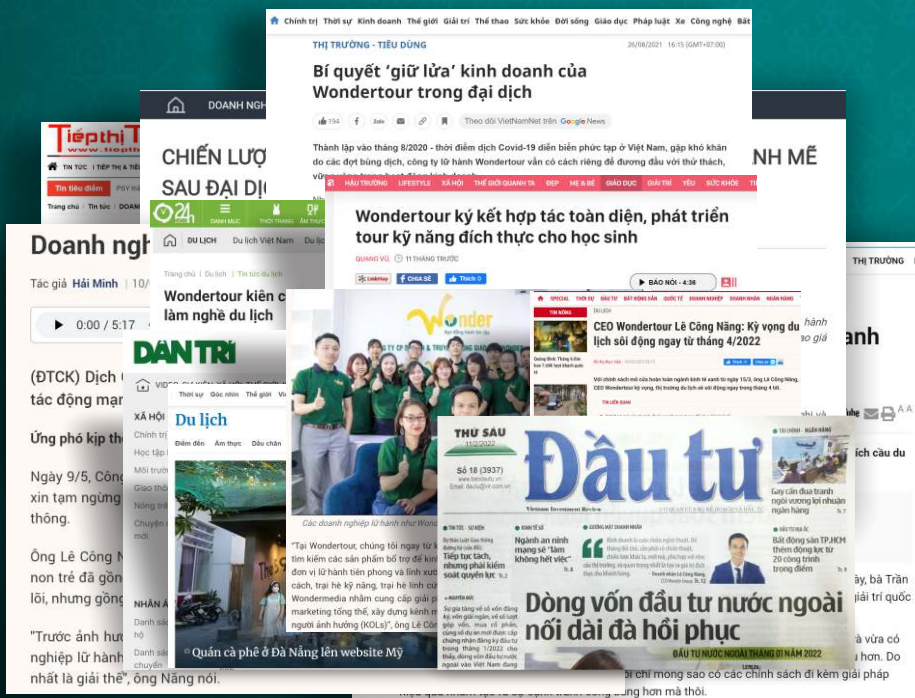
Chính trị Thời sự Kinh doanh Thế giới Giải trí Thể thao Sức khỏe Đời sống Giáo dục Pháp luật Xe Công nghệ Bất

THỊ TRƯỜNG - TIÊU DÙNG 26/08/2021 16:15 (GMT+07:00)

Bí quyết 'giữ lửa' kinh doanh của Wondertour trong đại dịch

Theo dõi VietNamNet trên Google News

Thành lập vào tháng 8/2020 - thời điểm dịch Covid-19 diễn biến phức tạp ở Việt Nam, gặp khó khăn do các đợt bùng dịch, công ty lữ hành Wondertour vẫn có cách riêng để đương đầu với thử thách,

DOANH NGHI

CHIẾN LƯỢ NH MẼ SAU ĐẠI DỊ

TiếpThị

TIN TỨC TIẾP THỊ & TIÊU

Tin tiêu điểm

Trang chủ Tin tức DOAN

HẬU TRƯỜNG LIFESTYLE XÃ HỘI THẾ GIỚI QUANH TA ĐẸP MẸ & BÉ GIÁO DỤC GIẢI TRÍ YÊU SỨC KHỎE TÂM SỰ

Wondertour ký kết hợp tác toàn diện, phát triển tour kỹ năng đích thực cho học sinh

QUANG VŨ 11 THÁNG TRƯỚC

CHIA SẺ Thích 0 BÁO NÓI - 4:36

24h DANH MỤC THỜI TRANG ẨM THỰC

DU LỊCH Du lịch Việt Nam Du l

Trang chủ Du lịch Tin tức du lịch

Wondertour kiên c làm nghề du lịch

Doanh nghi

Tác giả Hải Minh 10/

0:00 / 5:17

(ĐTCK) Dịch tác động mạn

Ứng phó kịp th

Ngày 9/5, Công xin tạm ngừng thông.

Ông Lê Công N non trẻ đã gồn lõi, nhưng gồng

"Trước ảnh hư nghiệp lữ hành nhất là giải thể", ông Năng nói.

DÂN TRÍ

XÃ HỘI Chính trị Học tập Môi trư Giao th Nông th Chuyện mới

NHÂN Á

Danh sá chuyến hàng

Du lịch

Điểm đến Ẩm thực Dấu chân

Quán cà phê ở Đà Nẵng lên website Mỹ

Wonder

Các doanh nghiệp lữ hành như Wond

"Tại Wondertour, chúng tôi ngay từ tìm kiếm các sản phẩm bổ trợ để kinh đơn vị lữ hành tiên phong và lĩnh xu cách, trại hè kỹ năng, trại hè linh co Wondermedia nhằm cung cấp giải p marketing tổng thể, xây dựng kênh n người ảnh hưởng (KOLs)", ông Lê Côn

SPECIAL THỜI SỰ BẤT ĐỘNG SẢN QUỐC TẾ DOANH NGHIỆP DOANH NHÂN NGÂN HÀNG

TIN NÓNG

CEO Wondertour Lê Công Năng: Kỳ vọng du lịch sôi động ngay từ tháng 4/2022

Với chính sách mở cửa hoàn toàn ngành kinh tế xanh từ ngày 15/3, ông Lê Công Năng, CEO Wondertour kỳ vọng, thị trường du lịch sẽ sôi động ngay trong tháng 4 tới.

THỊ TRƯỜNG

nh

ích cầu du

hành

ay, bà Trần giải trí quốc

à vừa có hơn. Do

THỨ SÁU 11/2/2022

Số 18 (3937)

Đầu tư

Vietnam Investment Review

Tiếp tục tách, nhưng phải kiểm soát quyền lực

Ngành an ninh mạng sẽ "làm không hết việc"

Gay cấn đua tranh ngôi vương lợi nhuận ngân hàng

Bất động sản TP.HCM thêm động lực từ 20 công trình trọng điểm

Dòng vốn đầu tư nước ngoài nối dài đà hồi phục

ĐẦU TƯ NƯỚC NGOÀI THÁNG 01 NĂM 2022

chỉ mong sao có các chính sách đi kèm giải pháp